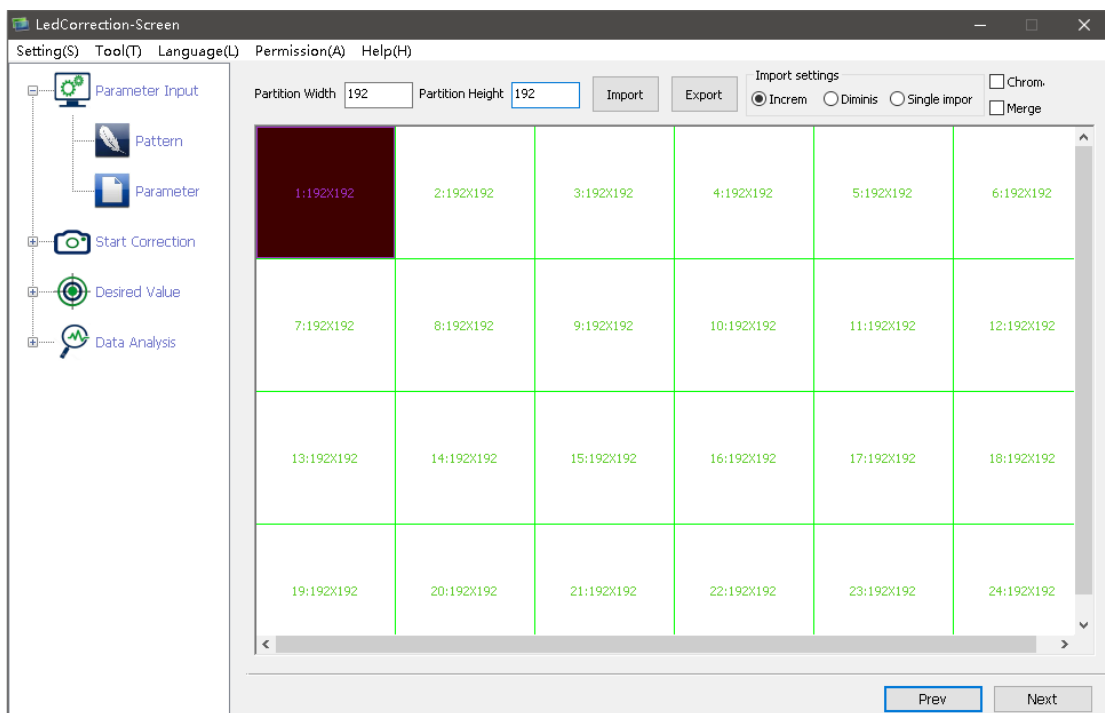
LedCorrection-Screen

Setting(S) Tool(T) Language(L) Permission(A) Help(H)

Parameter Input
Pattern
Parameter
Start Correction
Desired Value
Data Analysis

Partition Width 192 Partition Height 192 Import Export
Import settings
Increm Diminis Single impor
Chrom
Merge

| 1:192X192 | 2:192X192 | 3:192X192 | 4:192X192 | 5:192X192 | 6:192X192 |
|---|---|---|---|---|---|
| 7:192X192 | 8:192X192 | 9:192X192 | 10:192X192 | 11:192X192 | 12:192X192 |
| 13:192X192 | 14:192X192 | 15:192X192 | 16:192X192 | 17:192X192 | 18:192X192 |
| 19:192X192 | 20:192X192 | 21:192X192 | 22:192X192 | 23:192X192 | 24:192X192 |

Prev Next